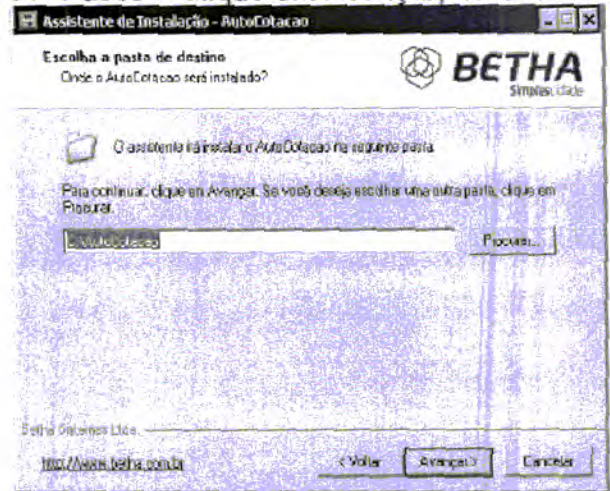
Assistente de Instalação - AutoCotacao

Escolha a pasta de destino
Onde o AutoCotacao será instalado?

BETHA
Simplicidade

O assistente irá instalar o AutoCotacao na seguinte pasta.

Para continuar, clique em Avançar. Se você deseja escolher uma outra pasta, clique em Procurar.

C:\AutoCotacao

Procurar...

Betha Sistemas Ltda.

http://www.betha.com.br

< Voltar

Avançar >

Cancelar